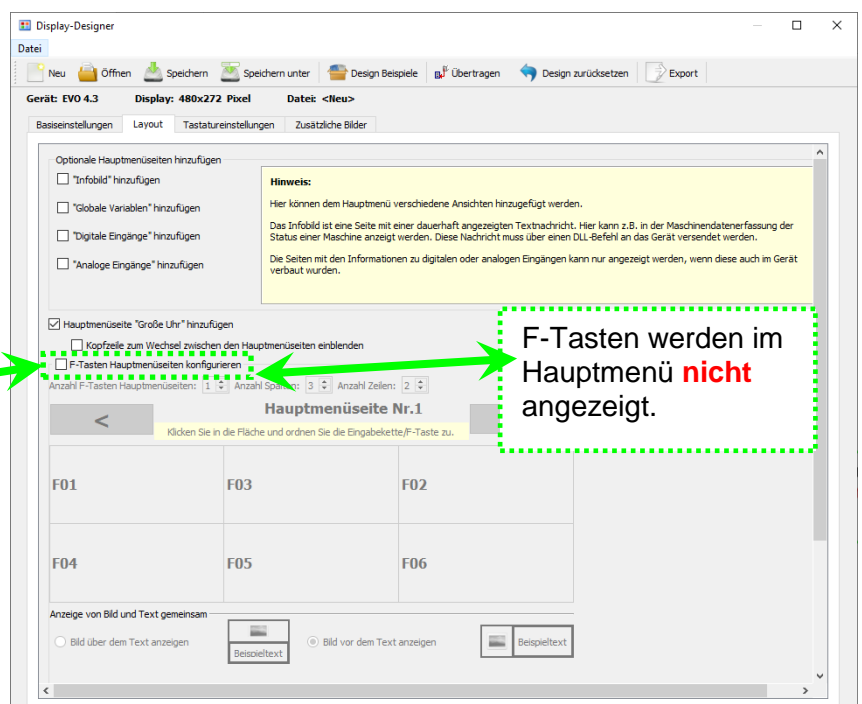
Display-Designer

Datei

Neu Öffnen Speichern Speichern unter Design Beispiele Übertragen Design zurücksetzen Export

Gerät: EVO 4.3 Display: 480x272 Pixel Datei: <Neu>

Basiseinstellungen Layout Tastatureinstellungen Zusätzliche Bilder

Optionale Hauptmenüseiten hinzufügen

"Infobild" hinzufügen

"Globale Variablen" hinzufügen

"Digitale Eingänge" hinzufügen

"Analoge Eingänge" hinzufügen

Hinweis:

Hier können dem Hauptmenü verschiedene Ansichten hinzugefügt werden.

Das Infobild ist eine Seite mit einer dauerhaft angezeigten Textnachricht. Hier kann z.B. in der Maschinendatenerfassung der Status einer Maschine anzeigt werden. Diese Nachricht muss über einen DLL-Befehl an das Gerät versendet werden.

Die Seiten mit den Informationen zu digitalen oder analogen Eingängen kann nur angezeigt werden, wenn diese auch im Gerät verbaut wurden.

Hauptmenüseite "Große Uhr" hinzufügen

Kopfzeile zum Wechsel zwischen den Hauptmenüseiten einblenden

F-Tasten Hauptmenüseiten konfigurieren

Anzahl F-Tasten Hauptmenüseiten: 1 Anzahl Spalten: 3 Anzahl Zeilen: 2

F-Tasten werden im Hauptmenü nicht angezeigt.

<

Hauptmenüseite Nr.1

Klicken Sie in die Fläche und ordnen Sie die Eingabekette/F-Taste zu.

| F01 | F03 | F02 |
|---|---|---|
| F04 | F05 | F06 |

Anzeige von Bild und Text gemeinsam

Bild über dem Text anzeigen

Beispieltext

Bild vor dem Text anzeigen

Beispieltext